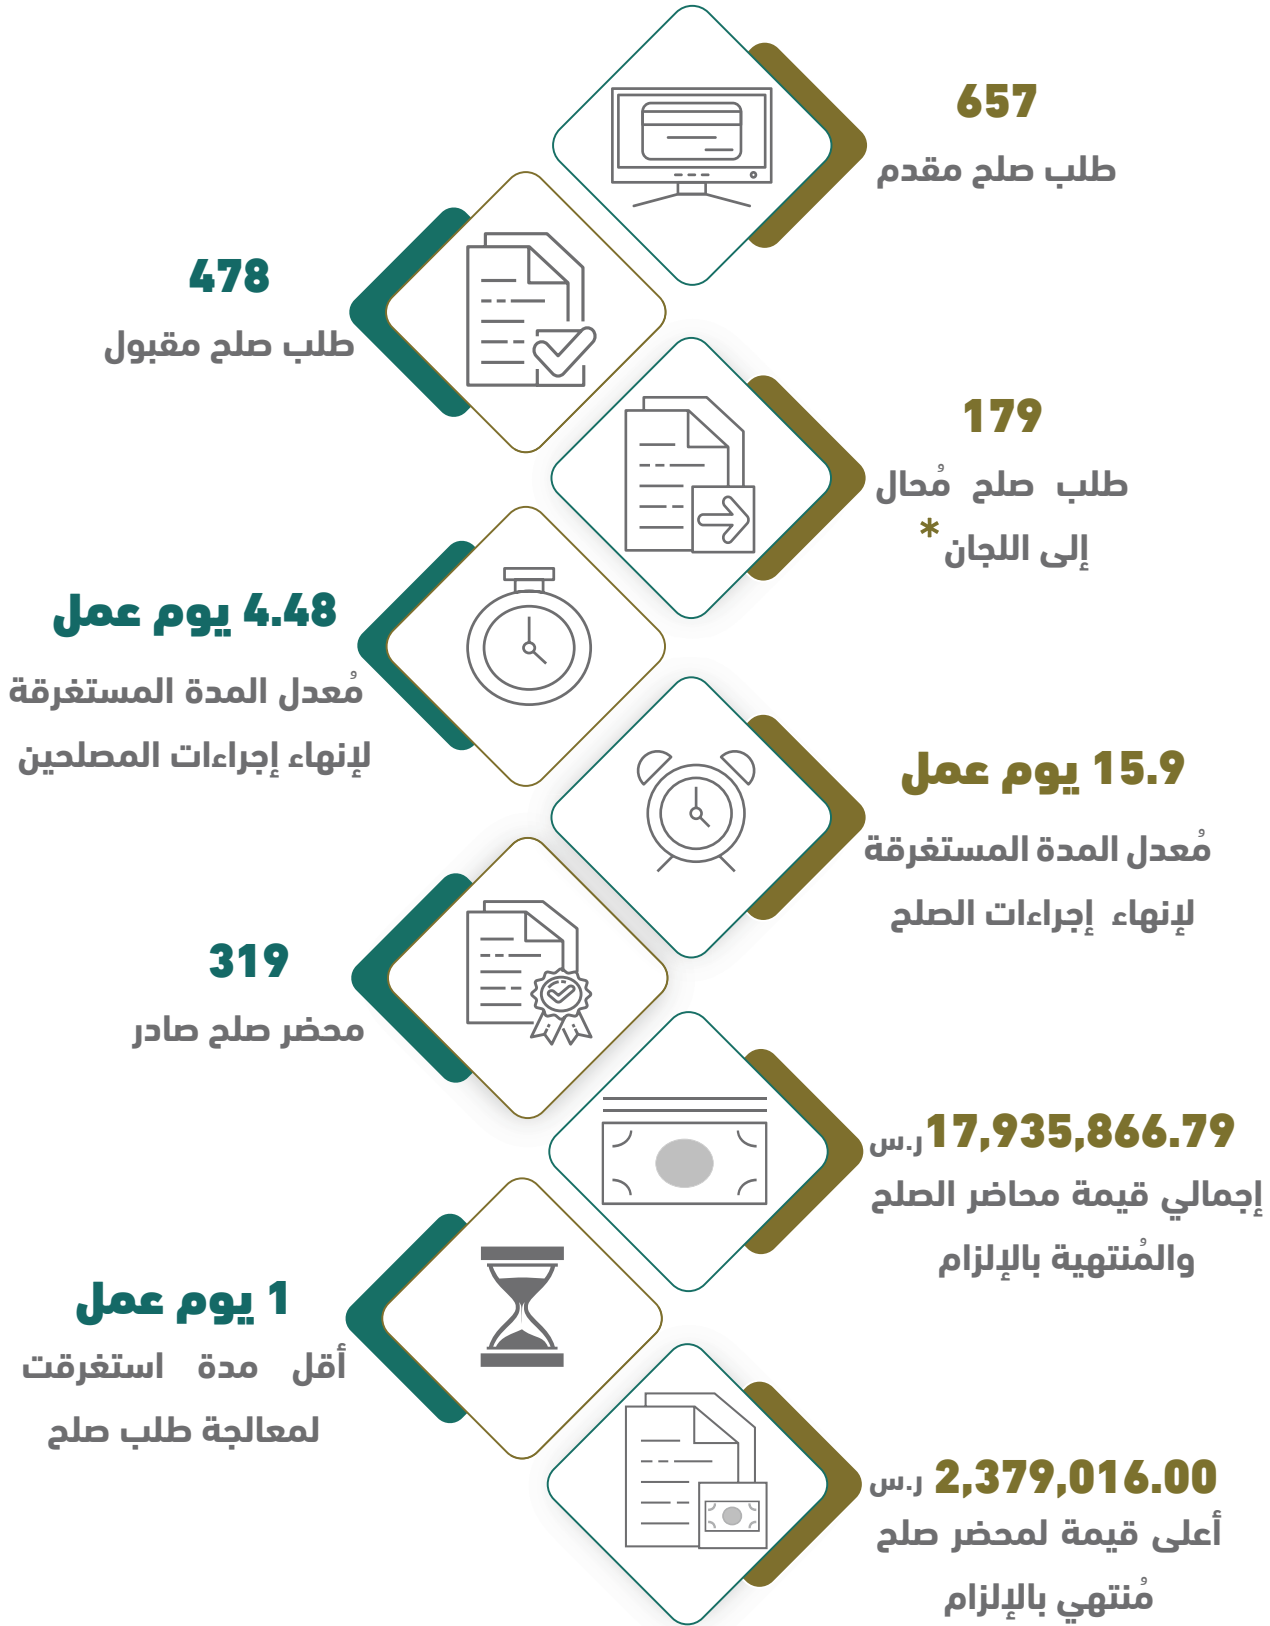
657
طلب صلح مقدم

478
طلب صلح مقبول

179
طلب صلح مُحال إلى اللجان *

4.48 يوم عمل
مُعدل المدة المستغرقة لإنهاء إجراءات المصلحين

15.9 يوم عمل
مُعدل المدة المستغرقة لإنهاء إجراءات الصلح

319
محضر صلح صادر

17,935,866.79 ر.س
إجمالي قيمة محاضر الصلح والمُنتهية بالإلزام

1 يوم عمل
أقل مدة استغرقت لمعالجة طلب صلح

2,379,016.00 ر.س
أعلى قيمة لمحضر صلح مُنتهي بالإلزام